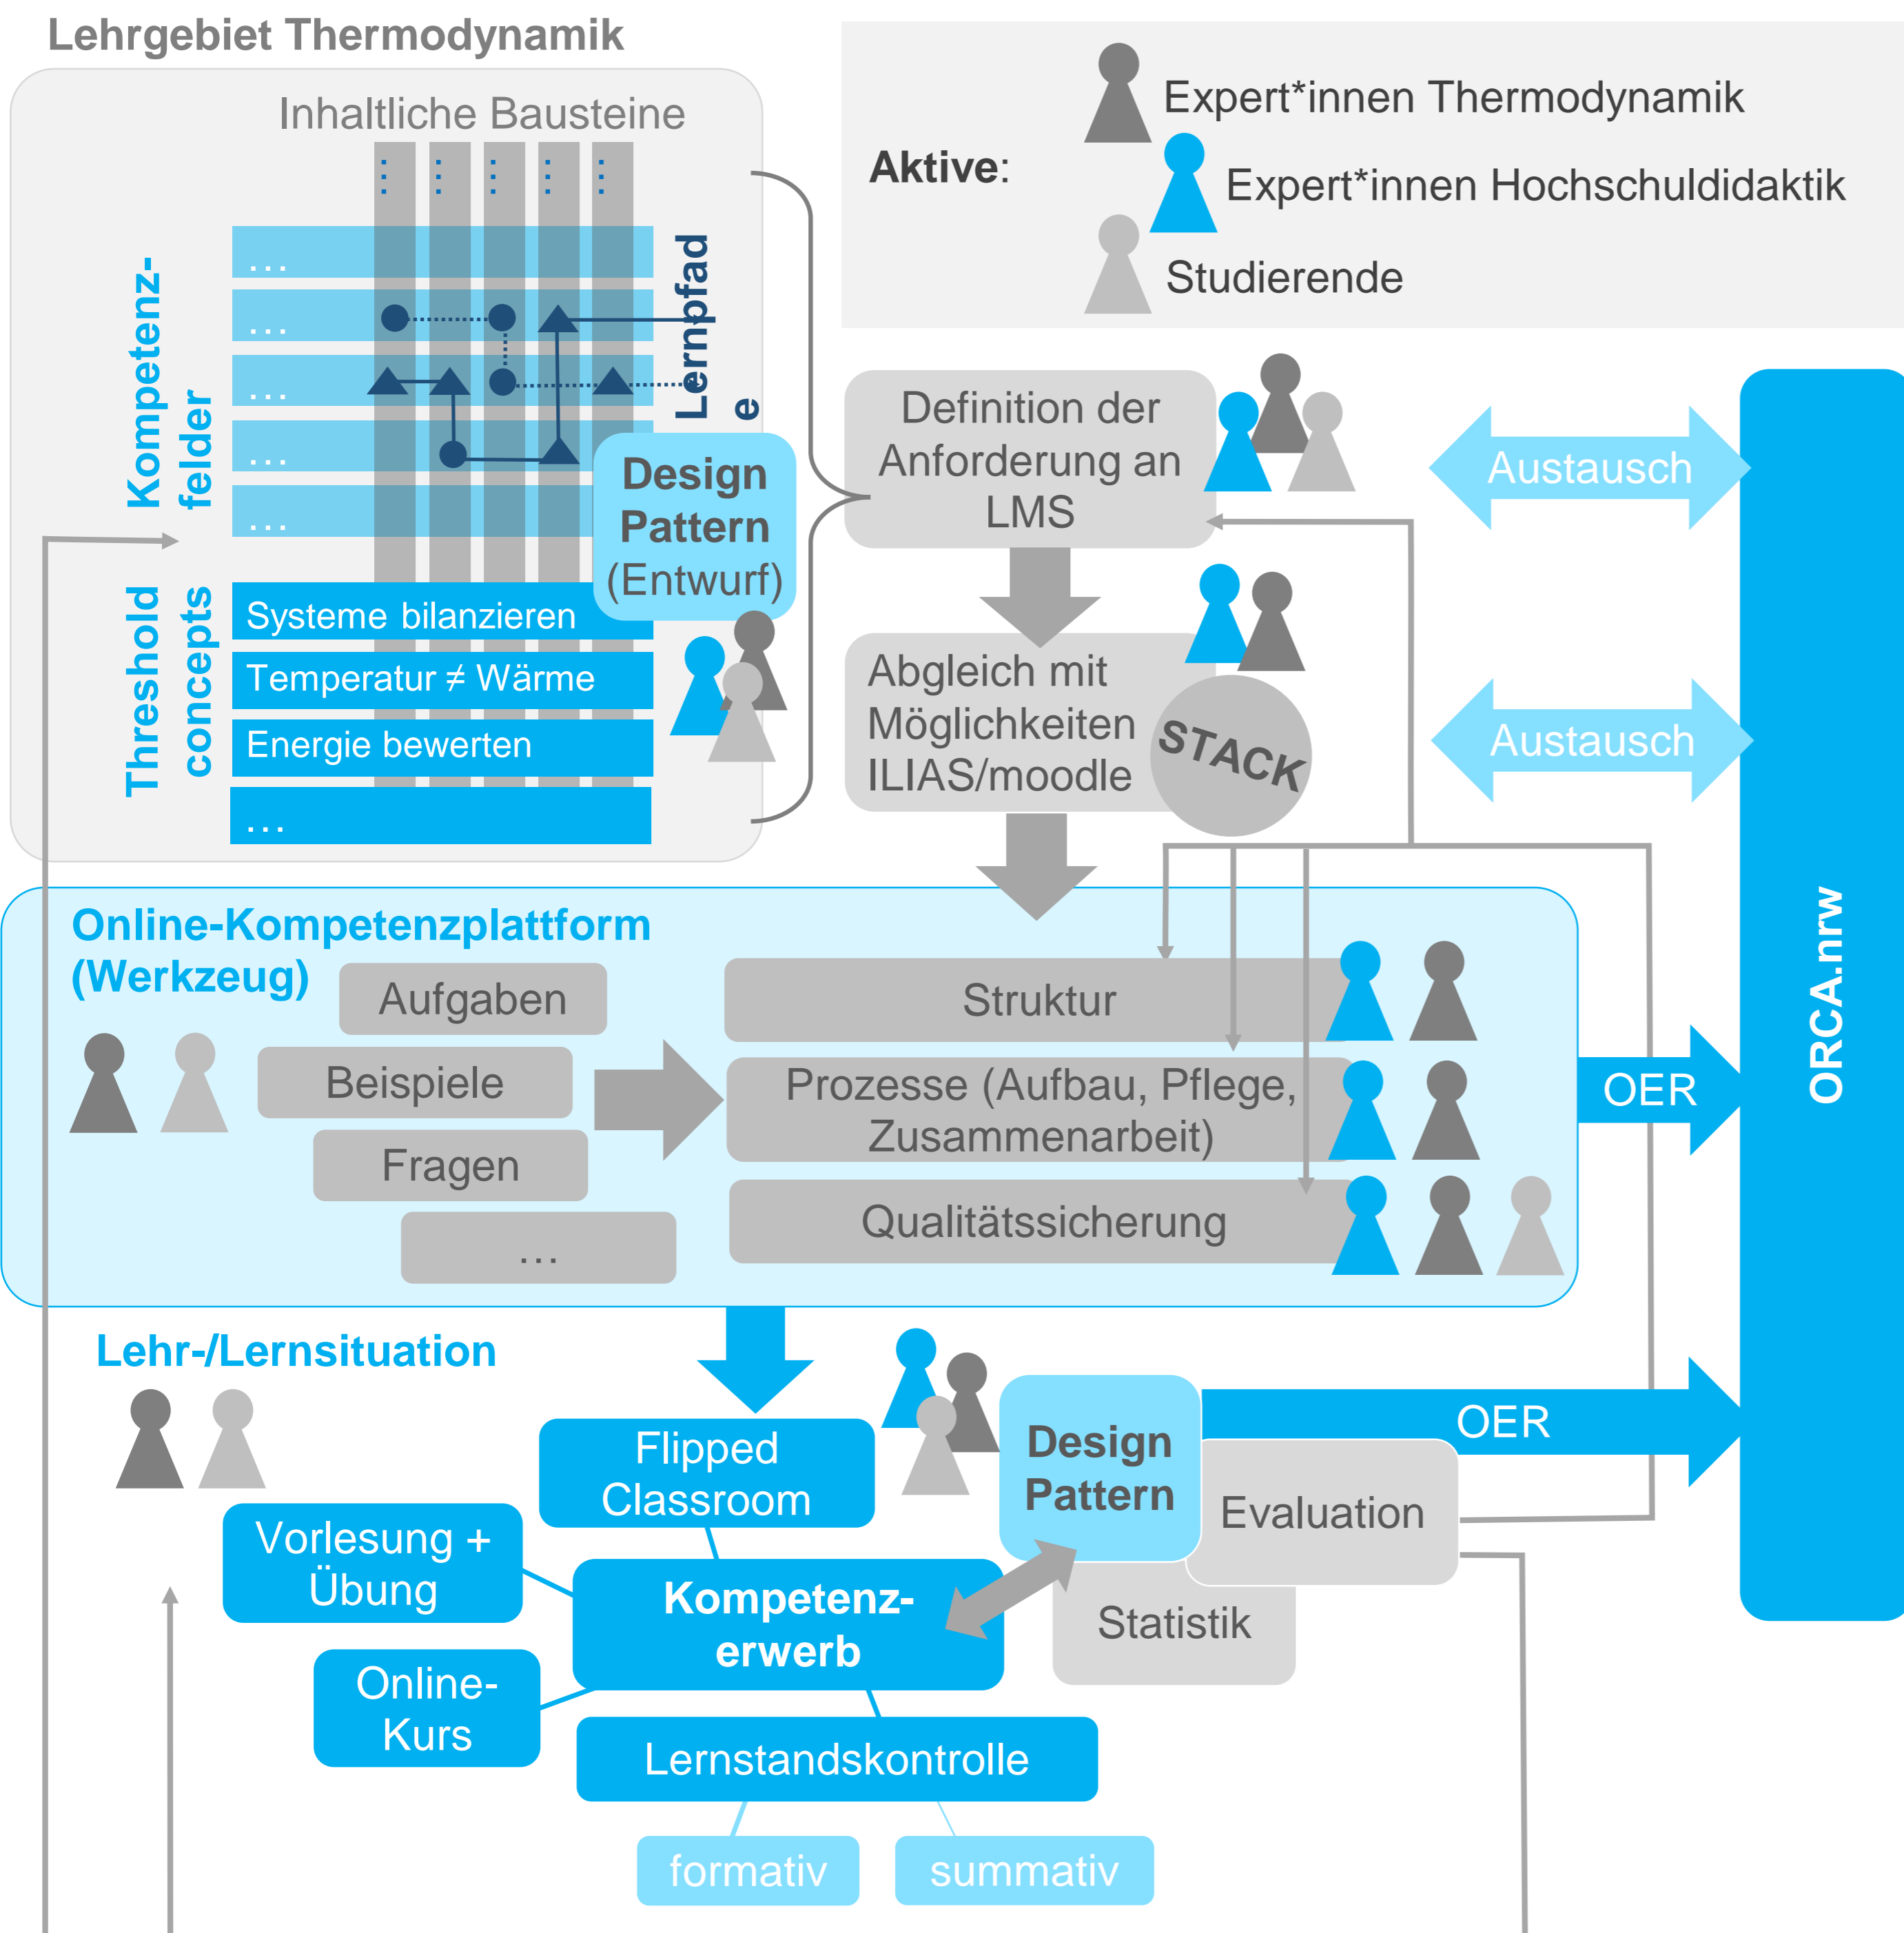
Lehrgebiet Thermodynamik

Inhaltliche Bausteine

Kompetenz-felder

...
...
...
...
...

Lernpfade

Threshold concepts

Systeme bilanzieren
Temperatur ≠ Wärme
Energie bewerten
...

Design Pattern (Entwurf)

Aktive:
Expert*innen Thermodynamik
Expert*innen Hochschuldidaktik
Studierende

Definition der Anforderung an LMS

Austausch

Abgleich mit Möglichkeiten ILIAS/moodle

STACK

Austausch

ORCA.nrw

Online-Kompetenzplattform (Werkzeug)

Aufgaben
Beispiele
Fragen
...

Struktur
Prozesse (Aufbau, Pflege, Zusammenarbeit)
Qualitätssicherung

OER

Lehr-/Lernsituation

Flipped Classroom
Vorlesung + Übung
Kompetenz-erwerb
Online-Kurs
Lernstandskontrolle
formativ
summativ

Design Pattern

OER

Evaluation

Statistik